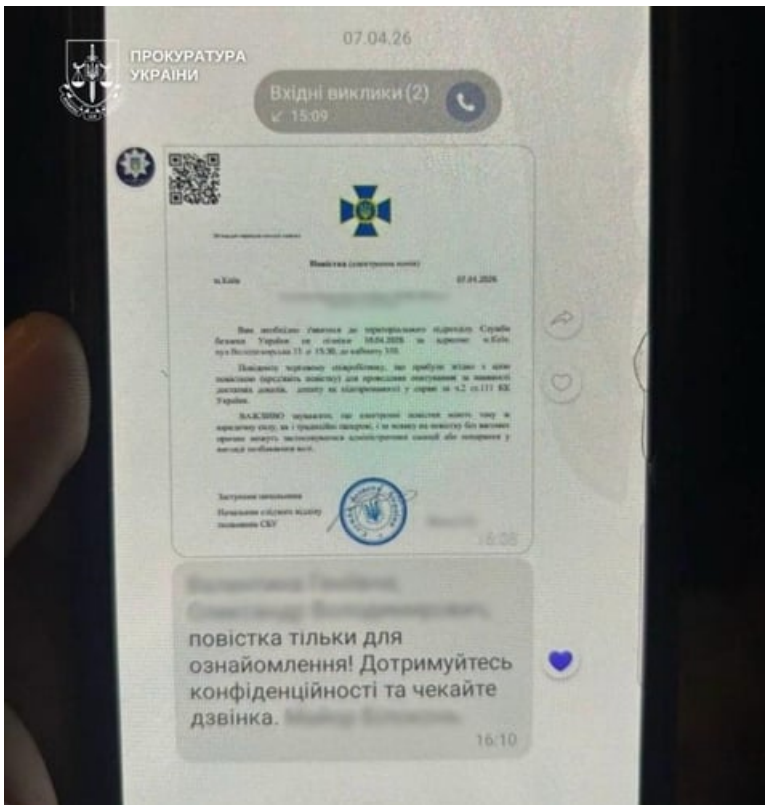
ПРОКУРАТУРА УКРАЇНИ

07.04.26

Вхідні виклики (2)
15:09

Повістка (електронна копія)

м.Київ

07.04.2026

Вам необхідно з'явитися до територіального підрозділу Служби безпеки України за адресою: м.Київ, вул.Володимирська 33 о 15:30, до кабінету 335.

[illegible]

ВАЖЛИВО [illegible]

Заступник начальника

Начальник слідчого відділу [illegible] СБУ

16:08

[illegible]

повістка тільки для ознайомлення! Дотримуйтесь конфіденційності та чекайте дзвінка. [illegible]

16:10